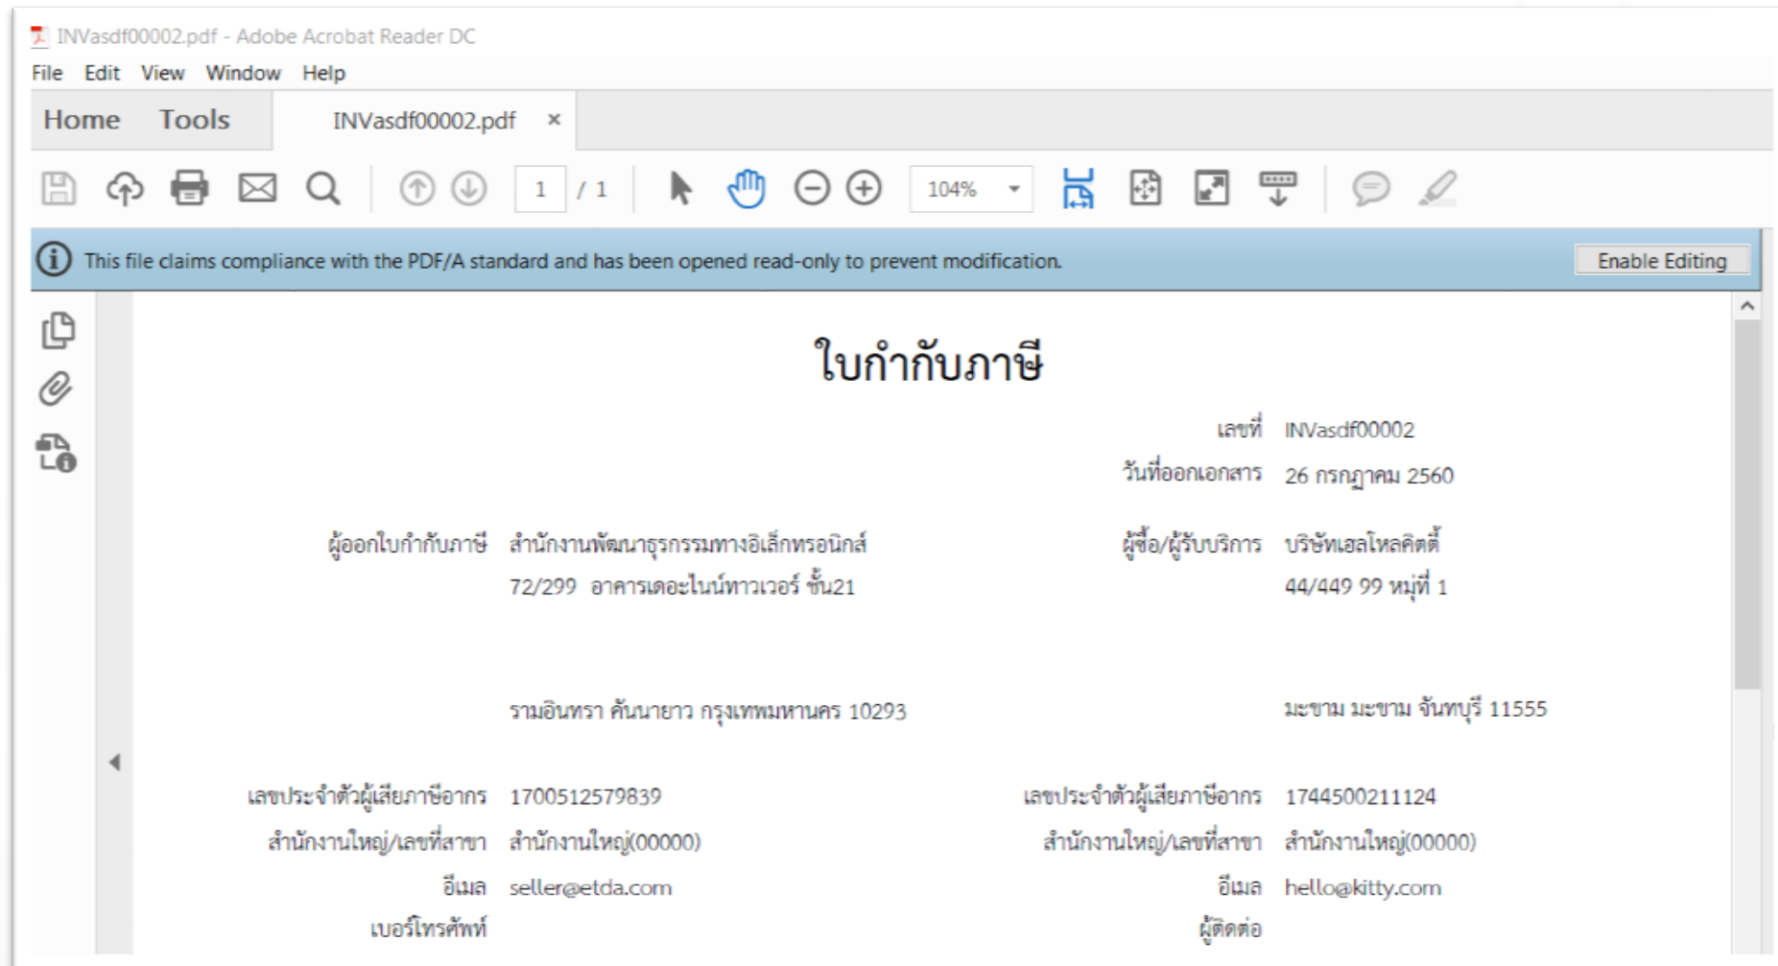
INVasdf00002.pdf - Adobe Acrobat Reader DC

File Edit View Window Help

Home Tools INVasdf00002.pdf ×

1 / 1 104%

This file claims compliance with the PDF/A standard and has been opened read-only to prevent modification. Enable Editing

ใบกำกับภาษี

เลขที่ INVasdf00002

วันที่ออกเอกสาร 26 กรกฎาคม 2560

ผู้ออกใบกำกับภาษี สำนักงานพัฒนาธุรกรรมทางอิเล็กทรอนิกส์
72/299 อาคารเดอะไนน์ทาวเวอร์ ชั้น21

รามอินทรา คันนายาว กรุงเทพมหานคร 10293

ผู้ซื้อ/ผู้รับบริการ บริษัทเฮลโหลคิตตี้
44/449 99 หมู่ที่ 1

มะขาม มะขาม จันทบุรี 11555

เลขประจำตัวผู้เสียภาษีอากร 1700512579839
สำนักงานใหญ่/เลขที่สาขา สำนักงานใหญ่(00000)
อีเมล seller@etda.com
เบอร์โทรศัพท์

เลขประจำตัวผู้เสียภาษีอากร 1744500211124
สำนักงานใหญ่/เลขที่สาขา สำนักงานใหญ่(00000)
อีเมล hello@kitty.com
ผู้ติดต่อ